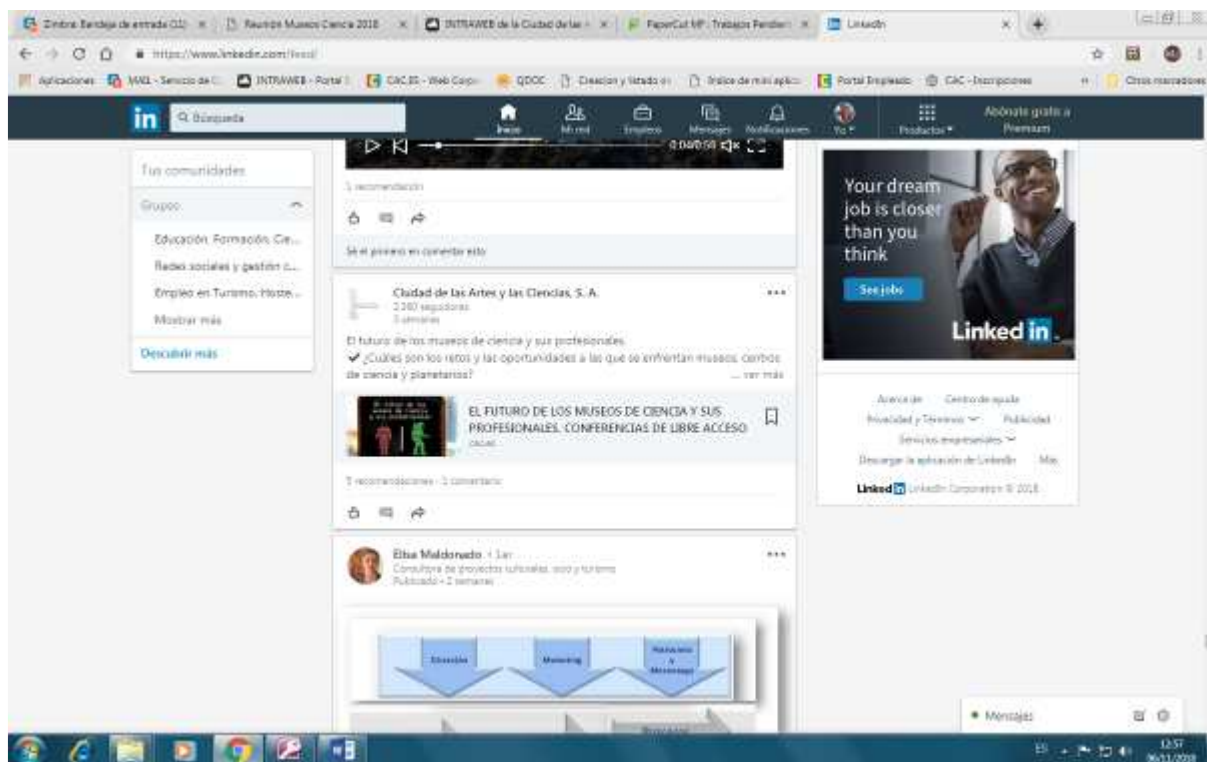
Zimbra: Bandeja de entrada (11) × | Reunión Museos Ciencia 2018 × | INTRAWEB de la Ciudad de las × | PaperCut MF: Trabajos Pendien × | LinkedIn ×

https://www.linkedin.com/feed/

Aplicaciones | MAIL - Servicio de C | INTRAWEB - Portal | CAC.ES - Web Corp | QDOC | Creacion y listado | Índice de mini aplic | Portal Empleado | CAC - Inscripciones | Otros marcadores

in | Búsqueda | Inicio | Mi red | Empleos | Mensajes | Notificaciones | Yo | Productos | Abónate gratis a Premium

0:04/0:58

1 recomendación

Sé el primero en comentar esto

Tus comunidades

Grupos

Educación, Formación, Cie...

Redes sociales y gestión c...

Empleo en Turismo, Hoste...

Mostrar más

Descubrir más

Ciudad de las Artes y las Ciencias, S. A.
2.240 seguidores
3 semanas

El futuro de los museos de ciencia y sus profesionales.
✔ ¿Cuáles son los retos y las oportunidades a las que se enfrentan museos, centros de ciencia y planetarios?
... ver más

EL FUTURO DE LOS MUSEOS DE CIENCIA Y SUS PROFESIONALES. CONFERENCIAS DE LIBRE ACCESO
cac.es

5 recomendaciones · 1 comentario

Elisa Maldonado · 1er
Consultora de proyectos culturales, ocio y turismo
Publicado • 2 semanas

Educación | Mentoring | Formación y Mentorazgo

Your dream job is closer than you think

See jobs

Linked in

Acerca de | Centro de ayuda
Privacidad y Términos | Publicidad
Servicios empresariales
Descargar la aplicación de LinkedIn | Más

Linked in LinkedIn Corporation © 2018

Mensajes

12:57
06/11/2018